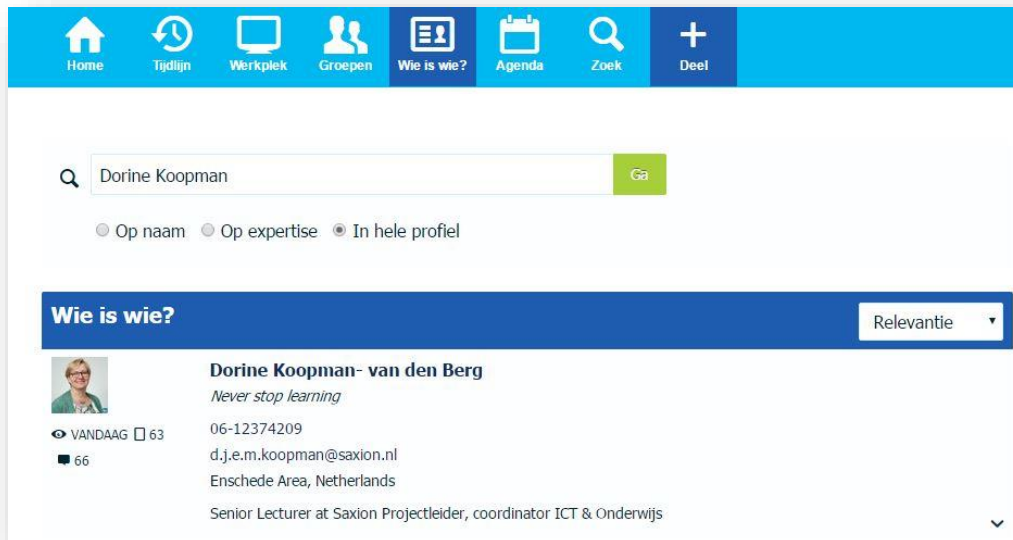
Home Tijdlijn Werkplek Groepen Wie is wie? Agenda Zoek Deel

Dorine Koopman

Ga

Op naam Op expertise In hele profiel

Wie is wie?

Relevantie

Dorine Koopman- van den Berg

Never stop learning

VANDAAG 63

66

06-12374209

d.j.e.m.koopman@saxion.nl

Enschede Area, Netherlands

Senior Lecturer at Saxion Projectleider, coordinator ICT & Onderwijs